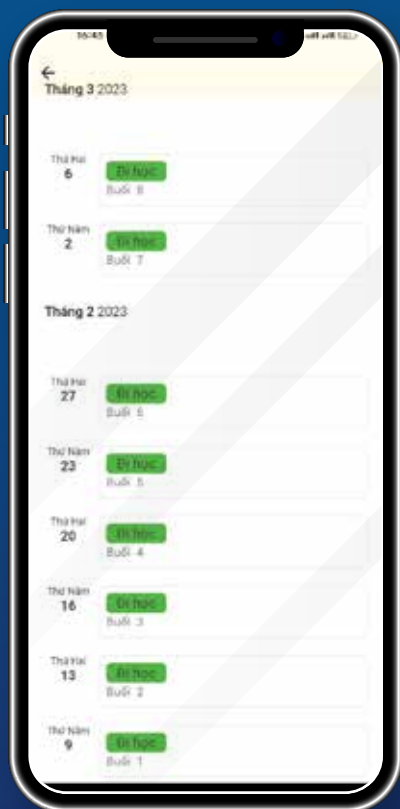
16:45

←
Tháng 3 2023

Thứ Hai
6
Đi học
Buổi 8

Thứ Năm
2
Đi học
Buổi 7

Tháng 2 2023

Thứ Hai
27
Đi học
Buổi 6

Thứ Năm
23
Đi học
Buổi 5

Thứ Hai
20
Đi học
Buổi 4

Thứ Năm
16
Đi học
Buổi 3

Thứ Hai
13
Đi học
Buổi 2

Thứ Năm
9
Đi học
Buổi 1